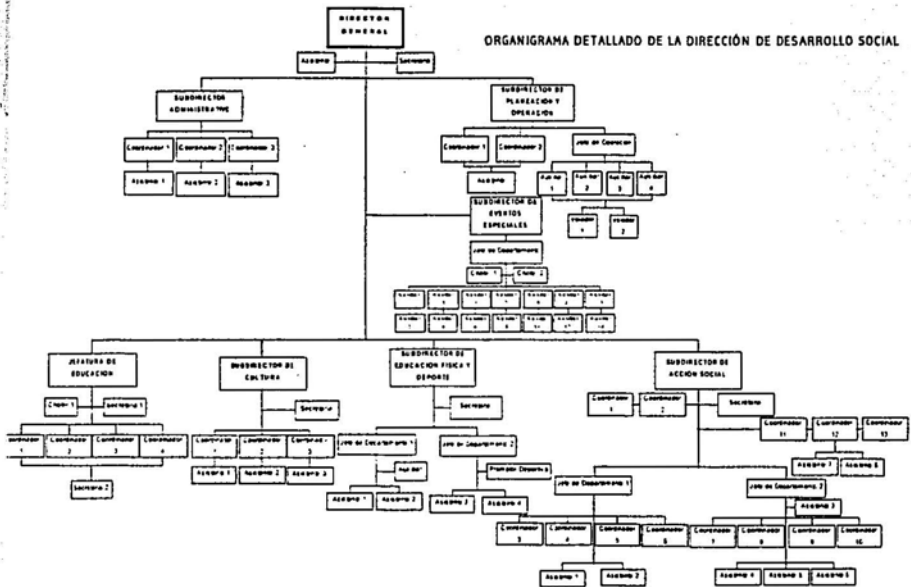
ORGANIGRAMA DETALLADO DE LA DIRECCIÓN DE DESARROLLO SOCIAL

DIRECTOR GENERAL

Asesor

Secretaria

SUBDIRECTOR ADMINISTRATIVO

Coordinador 1

Coordinador 2

Coordinador 3

Asesor 1

Asesor 2

Asesor 3

SUBDIRECTOR DE PLANEACION Y OPERACION

Coordinador 1

Coordinador 2

Asesor

Jefe de Operacion

Auxiliar 1

Auxiliar 2

Auxiliar 3

Auxiliar 4

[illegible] 1

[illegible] 2

SUBDIRECTOR DE EVENTOS ESPECIALES

Jefe de Departamento

Chofer 1

Chofer 2

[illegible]

JEFATURA DE EDUCACION

Chofer 1

Secretaria 1

Coordinador 1

Coordinador 2

Coordinador 3

Coordinador 4

Secretaria 2

SUBDIRECTOR DE CULTURA

Secretaria

Coordinador 1

Coordinador 2

Coordinador 3

Asesor 1

Asesor 2

Asesor 3

SUBDIRECTOR DE EDUCACION FISICA Y DEPORTE

Secretaria

Jefe de Departamento 1

Jefe de Departamento 2

Auxiliar

Promotor Deportivo

Asesor 1

Asesor 2

Asesor 3

Asesor 4

SUBDIRECTOR DE ACCION SOCIAL

Coordinador 1

Coordinador 2

Secretaria

Coordinador 11

Coordinador 12

Coordinador 13

Asesor 7

Asesor 8

Jefe de Departamento 1

Coordinador 3

Coordinador 4

Coordinador 5

Coordinador 6

Asesor 1

Asesor 2

Jefe de Departamento 2

Asesor 3

Coordinador 7

Coordinador 8

Coordinador 9

Coordinador 10

Asesor 4

Asesor 5

Asesor 6